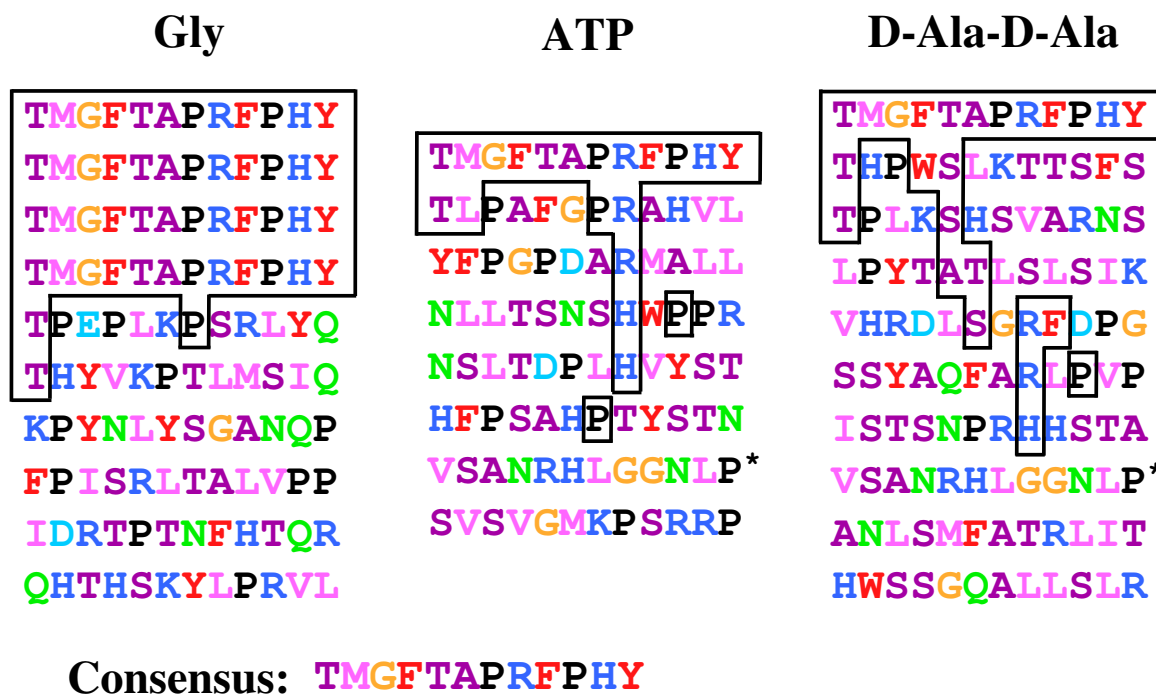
Gly

TMGFTAPRFPHY
TMGFTAPRFPHY
TMGFTAPRFPHY
TMGFTAPRFPHY
TPEPLKPSRLYQ
THYVKPTLMSIQ
KPYNLYSGANQP
FPISRLTALVPP
IDRTPTNFHTQR
QHTHSKYLPRVL

ATP

TMGFTAPRFPHY
TLPAFGPRAHVL
YFPGPDARMALL
NLLTSNSHWPPR
NSLTDPLHVYST
HFPSAHPTYSTN
VSANRHLGGNLP*
SVSVGMKPSRRP

D-Ala-D-Ala

TMGFTAPRFPHY
THPWSLKTTSFS
TPLKSHSVARNS
LPYTATLSLSIK
VHRDLSGRFDPG
SSYAQFARLPVP
ISTSNPRHHSTA
VSANRHLGGNLP*
ANLSMFATRLIT
HWSSGQALLSLR

Consensus: TMGFTAPRFPHY